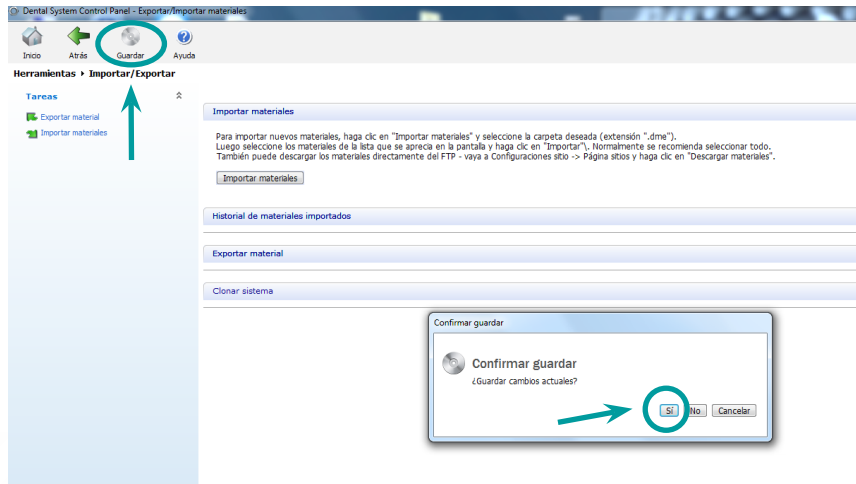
Dental System Control Panel - Exportar/Importar materiales

Inicio Atrás Guardar Ayuda

Herramientas ▸ Importar/Exportar

Tareas

Exportar material
Importar materiales

Importar materiales

Para importar nuevos materiales, haga clic en "Importar materiales" y seleccione la carpeta deseada (extensión ".dme").
Luego seleccione los materiales de la lista que se aprecia en la pantalla y haga clic en "Importar"\. Normalmente se recomienda seleccionar todo.
También puede descargar los materiales directamente del FTP - vaya a Configuraciones sitio -> Página sitios y haga clic en "Descargar materiales".

Importar materiales

Historial de materiales importados

Exportar material

Clonar sistema

Confirmar guardar

Confirmar guardar
¿Guardar cambios actuales?

Sí No Cancelar